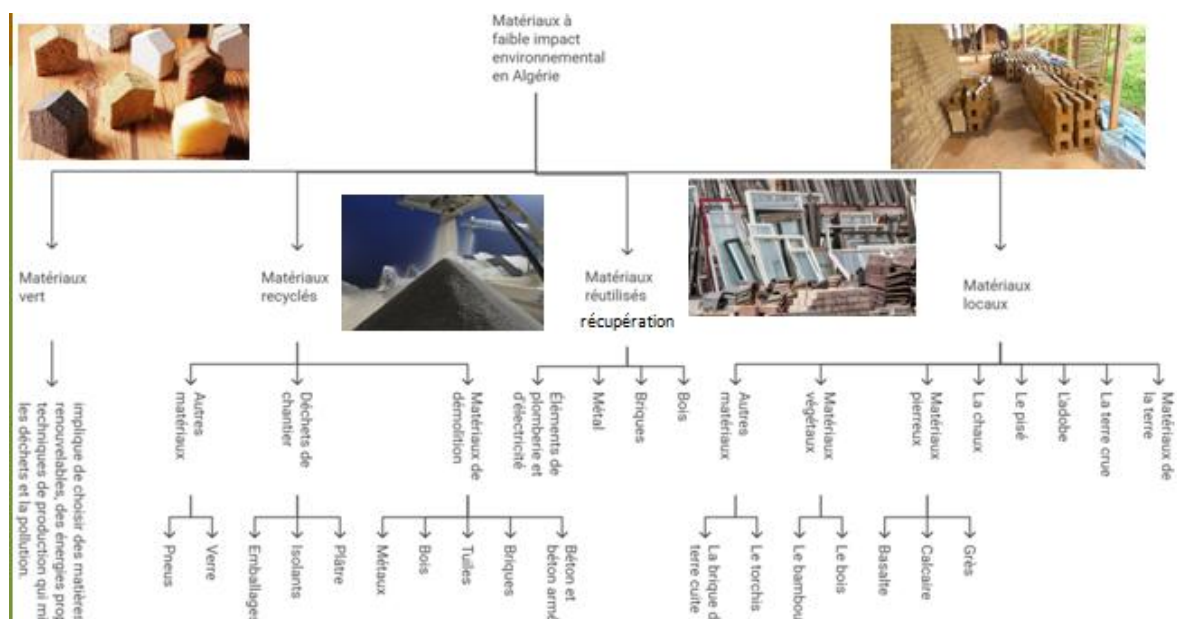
Matériaux à faible impact environnemental en Algérie

Matériaux vert

implique de choisir des matériaux renouvelables, des énergies pro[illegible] techniques de production qui mi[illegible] les déchets et la pollution.

Matériaux recyclés

Autres matériaux

Pneus

Verre

Déchets de chantier

Emballage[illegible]

Isolants

Plâtre

Matériaux de démolition

Métaux

Bois

Tuiles

Briques

Béton et béton armé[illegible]

Matériaux réutilisés
récupération

Éléments de plomberie et d'électricité

Métal

Briques

Bois

Matériaux locaux

Autres matériaux

La brique de terre cuite

Le torchis

Matériaux végétaux

Le bambou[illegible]

Le bois

Matériaux pierreux

Basalte

Calcaire

Grès

La chaux

Le pisé

L'adobe

La terre crue

Matériaux de la terre